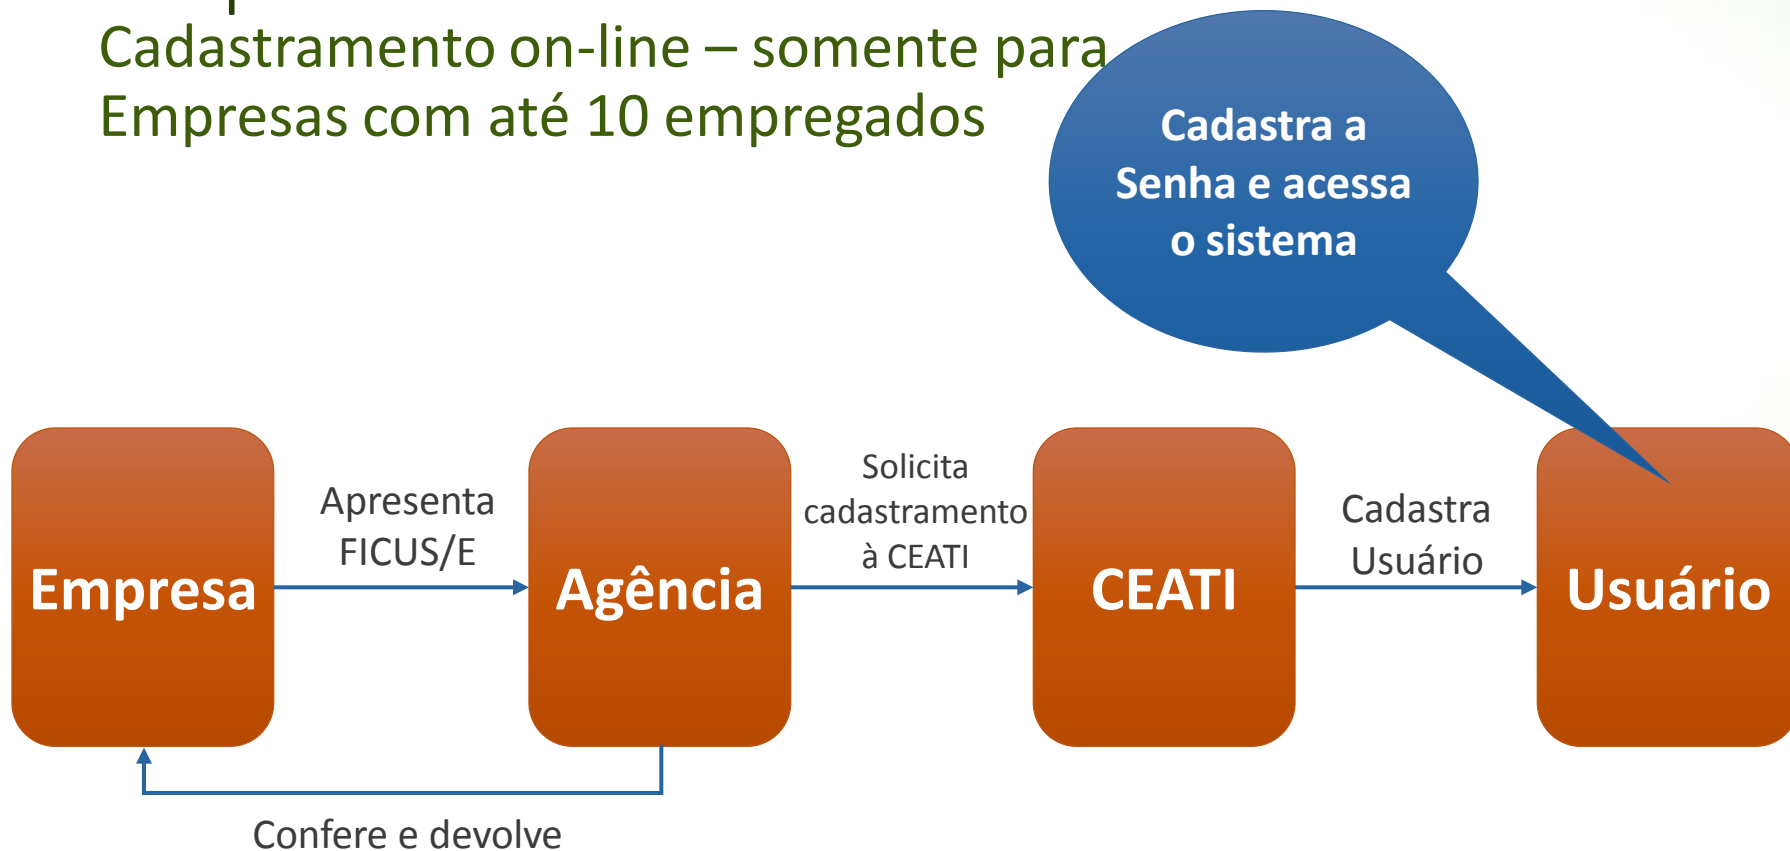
Cadastramento on-line – somente para Empresas com até 10 empregados

Cadastra a Senha e acessa o sistema

Empresa

Apresenta FICUS/E

Agência

Solicita cadastramento à CEATI

CEATI

Cadastra Usuário

Usuário

Confere e devolve